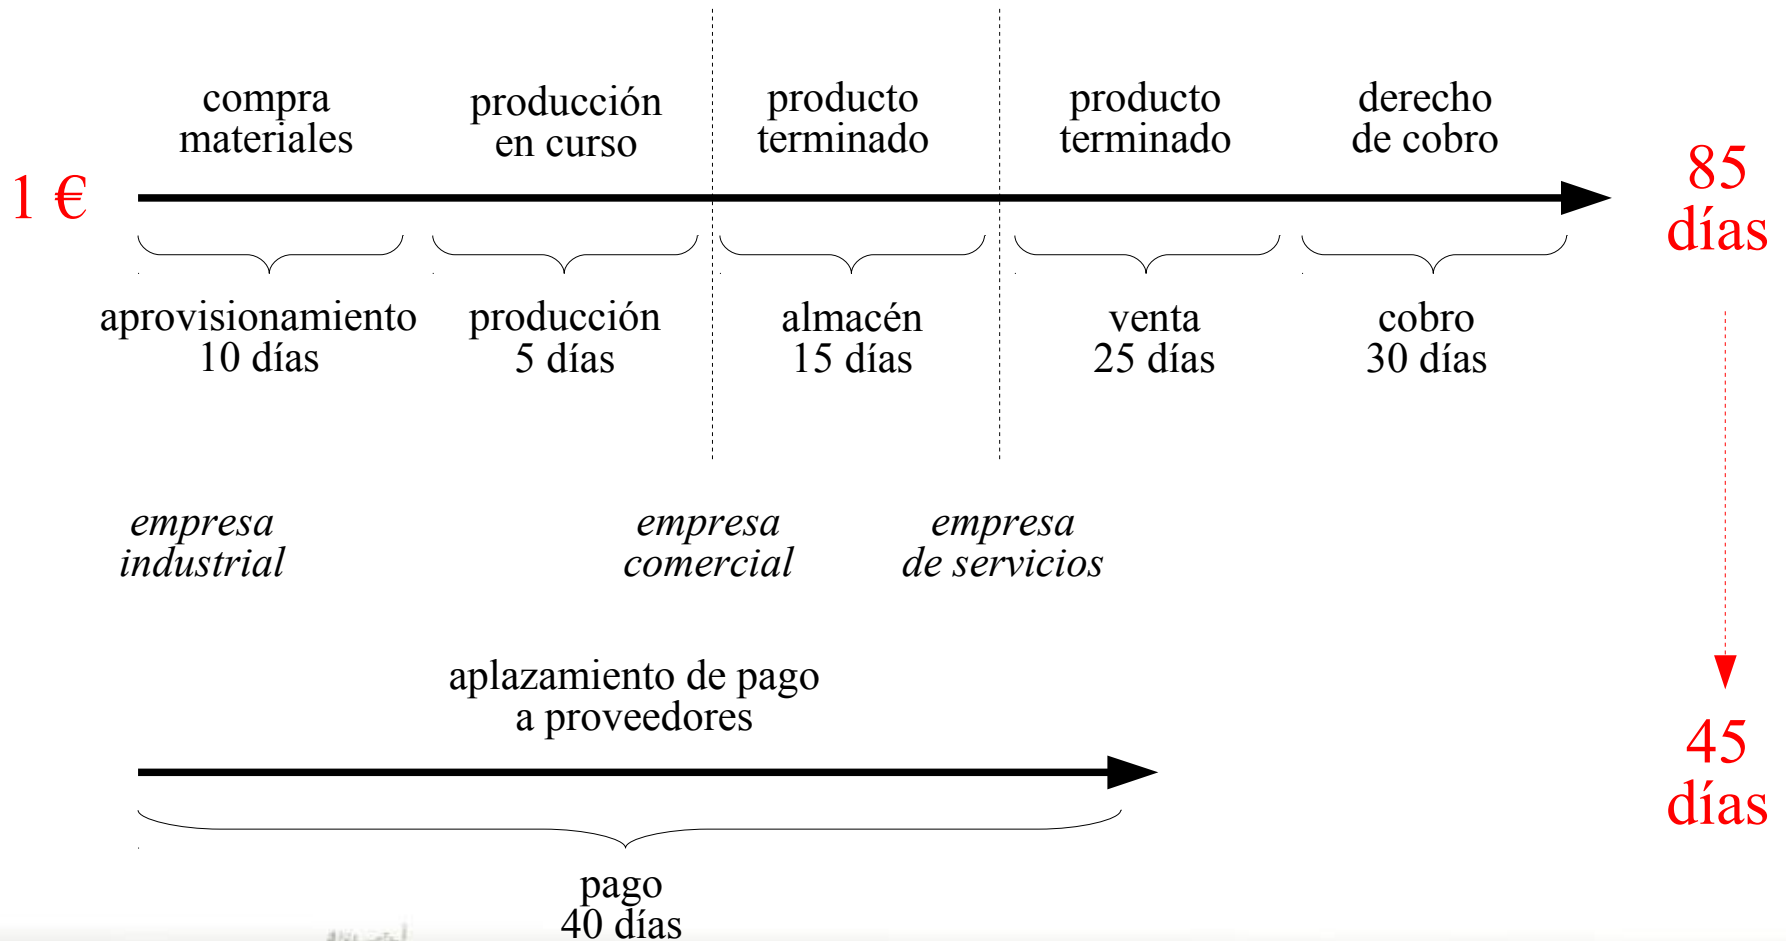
compra materiales

producción en curso

producto terminado

producto terminado

derecho de cobro

1 €

85 días

aprovisionamiento 10 días

producción 5 días

almacén 15 días

venta 25 días

cobro 30 días

*empresa industrial*

*empresa comercial*

*empresa de servicios*

aplazamiento de pago a proveedores

45 días

pago 40 días